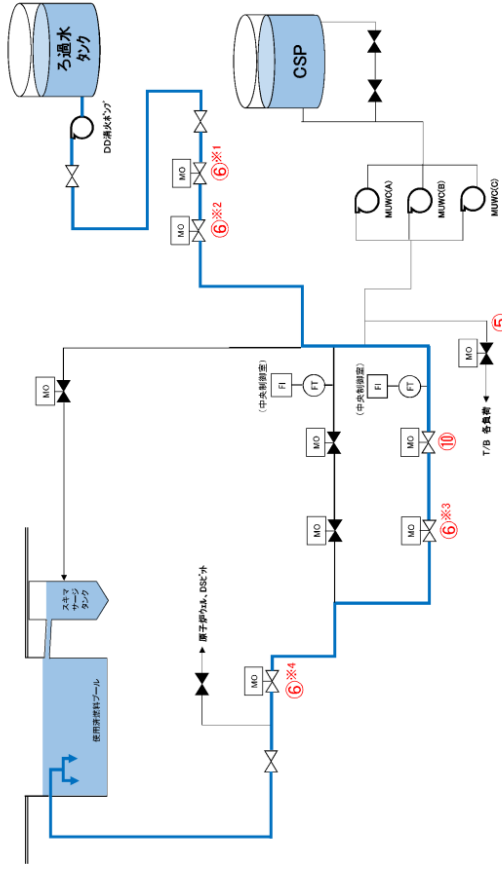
ろ過水タンク

DD消火ポンプ

CSP

MO
⑥※1

MO
⑥※2

MUWC(A)
MUWC(B)
MUWC(C)

MO
⑤
T/B 各負荷

MO

(中央制御室)
FI
FT

(中央制御室)
FI
FT

MO
MO
⑩

MO
MO
⑥※3

スキマサージタンク

原子炉ウェル、DSピット

MO
⑥※4

使用済燃料プール